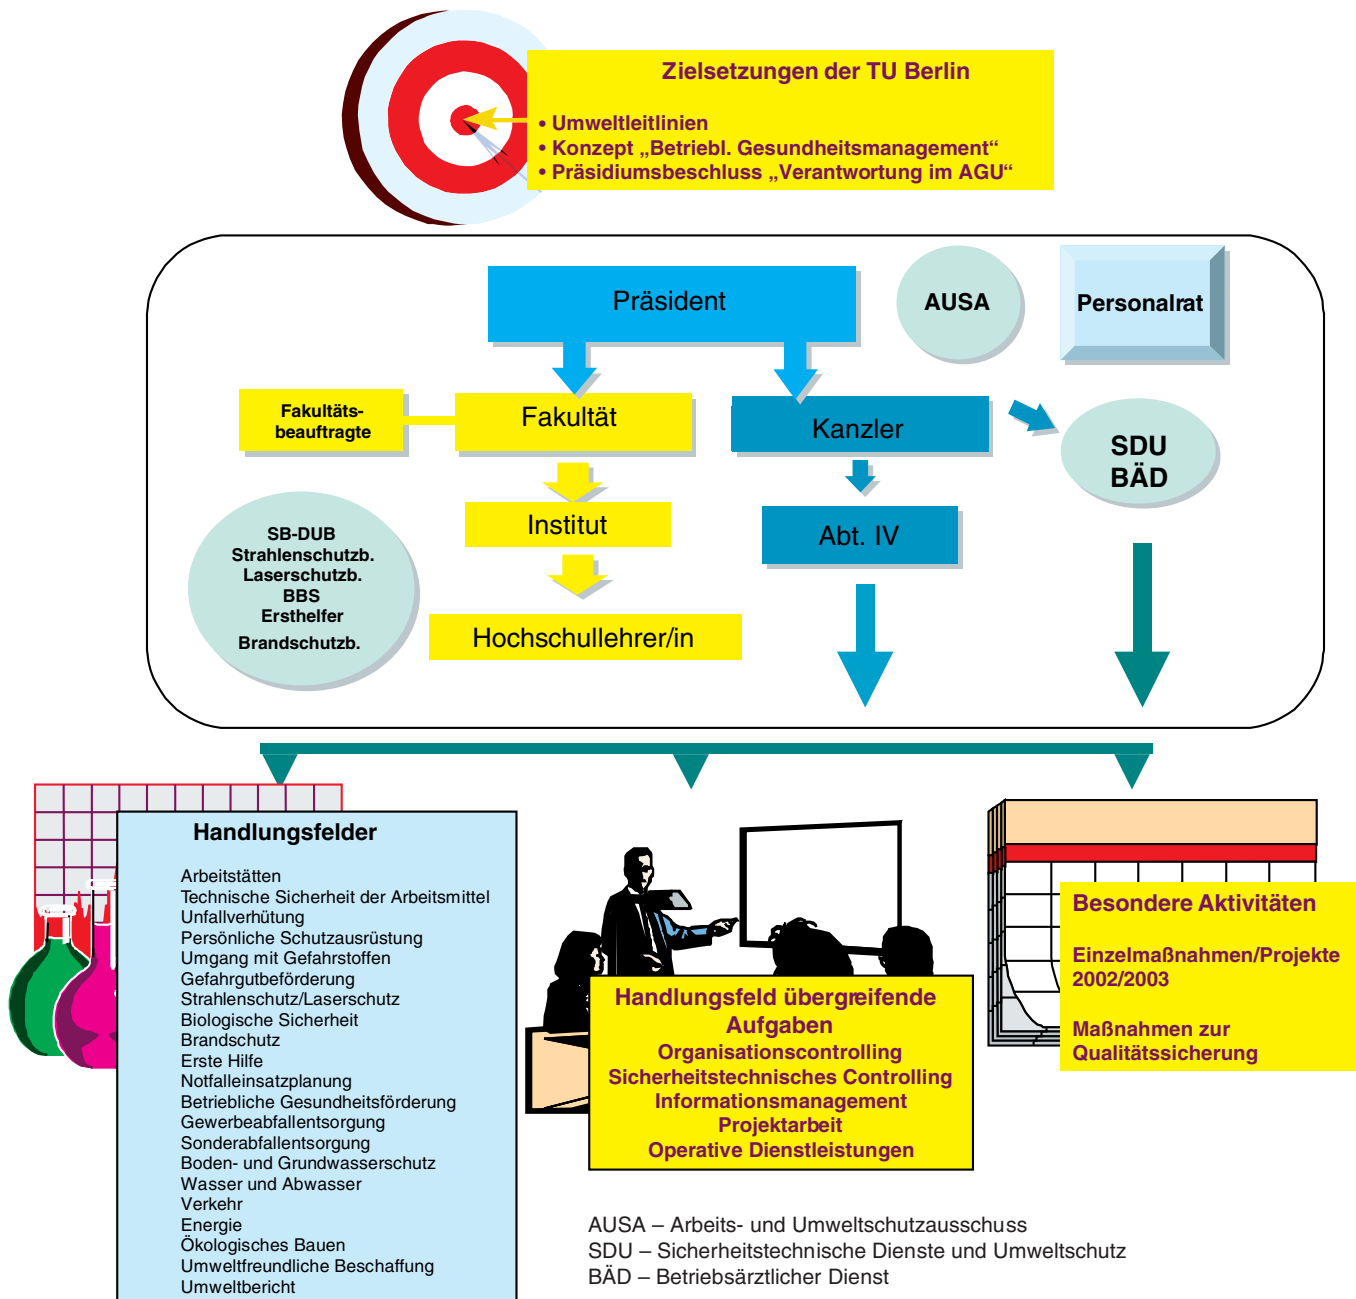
Zielsetzungen der TU Berlin

• Umweltleitlinien
• Konzept „Betriebl. Gesundheitsmanagement“
• Präsidiumsbeschluss „Verantwortung im AGU“

Präsident

AUSA

Personalrat

Fakultäts-beauftragte

Fakultät

Kanzler

SDU BÄD

Institut

Abt. IV

SB-DUB
Strahlenschutzb.
Laserschutzb.
BBS
Ersthelfer
Brandschutzb.

Hochschullehrer/in

Handlungsfelder

Arbeitstätten
Technische Sicherheit der Arbeitsmittel
Unfallverhütung
Persönliche Schutzausrüstung
Umgang mit Gefahrstoffen
Gefahrgutbeförderung
Strahlenschutz/Laserschutz
Biologische Sicherheit
Brandschutz
Erste Hilfe
Notfalleinsatzplanung
Betriebliche Gesundheitsförderung
Gewerbeabfallentsorgung
Sonderabfallentsorgung
Boden- und Grundwasserschutz
Wasser und Abwasser
Verkehr
Energie
Ökologisches Bauen
Umweltfreundliche Beschaffung
Umweltbericht

Handlungsfeld übergreifende Aufgaben
Organisationscontrolling
Sicherheitstechnisches Controlling
Informationsmanagement
Projektarbeit
Operative Dienstleistungen

Besondere Aktivitäten

Einzelmaßnahmen/Projekte 2002/2003

Maßnahmen zur Qualitätssicherung

AUSA – Arbeits- und Umweltschutzausschuss
SDU – Sicherheitstechnische Dienste und Umweltschutz
BÄD – Betriebsärztlicher Dienst